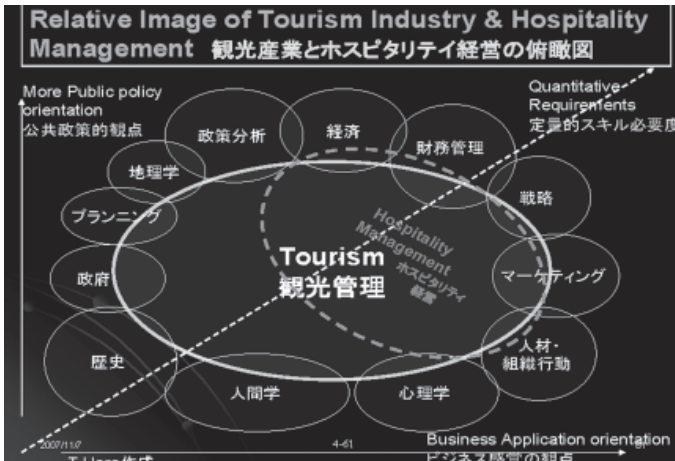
Relative Image of Tourism Industry & Hospitality Management 観光産業とホスピタリティ経営の俯瞰図

More Public policy orientation
公共政策的観点

Quantitative Requirements
定量的スキル必要度

政策分析
経済
財務管理
地理学
戦略
プランニング
政府
マーケティング
歴史
人材・組織行動
人間学
心理学

Tourism
観光管理

Hospitality Management
ホスピタリティ経営

2007/11/7
T.Ueno 作成
4-61
61

Business Application orientation
ビジネス経営の観点